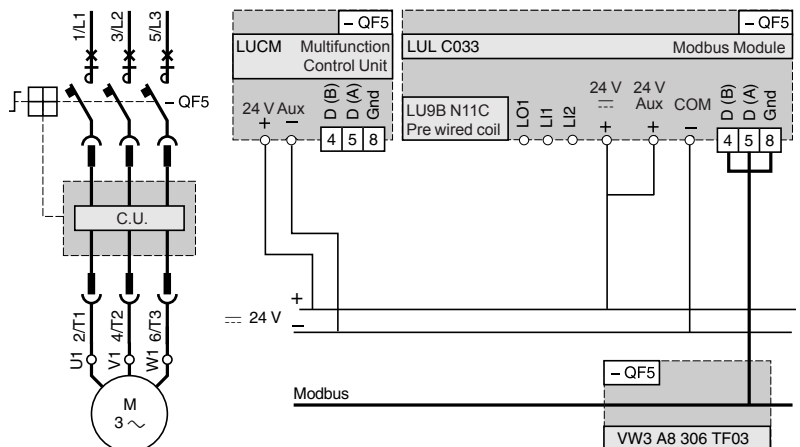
1/L1
3/L2
5/L3
– QF5
C.U.
2/T1
4/T2
6/T3
U1
V1
W1
M
3 ~

– QF5
LUCM Multifunction Control Unit
24 V Aux
+ –
D (B)
D (A)
Gnd
4 5 8

– QF5
LUL C033 Modbus Module
LU9B N11C
Pre wired coil
LO1
LI1
LI2
24 V ⎓
+
24 V Aux
+
COM
–
D (B)
D (A)
Gnd
4 5 8

+
⎓ 24 V
–

Modbus

– QF5
VW3 A8 306 TF03